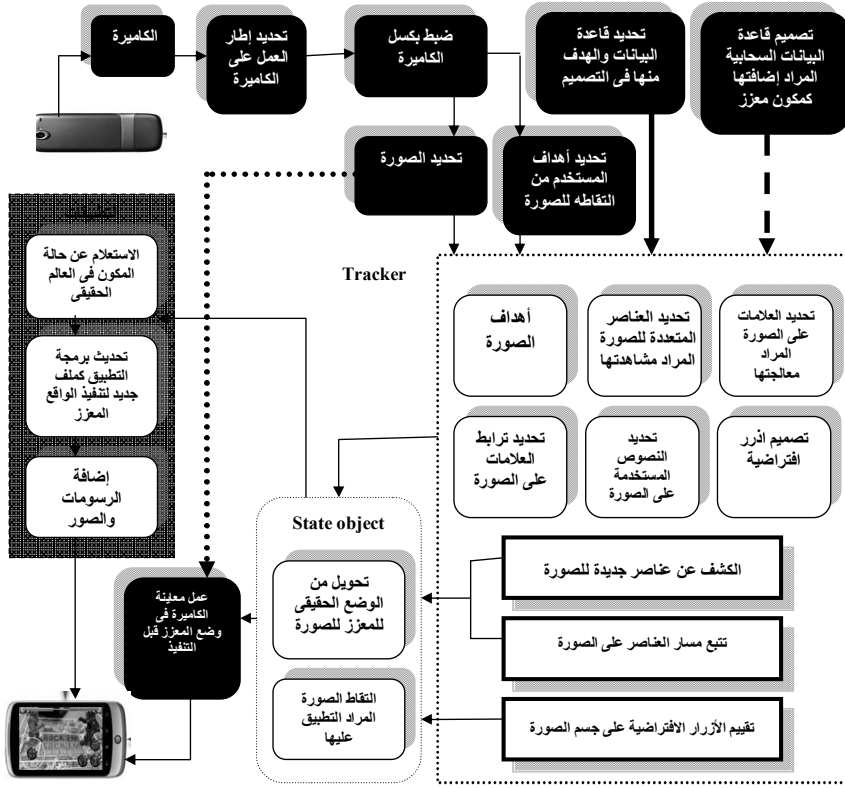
تصميم قاعدة البيانات السحابية المراد إضافتها كمكون معزز

تحديد قاعدة البيانات والهدف منها فى التصميم

ضبط بكسل الكاميرا

تحديد إطار العمل على الكاميرا

الكاميرا

تحديد أهداف المستخدم من التقاطه للصورة

تحديد الصورة

Tracker

تحديد العلامات على الصورة المراد معالجتها

تحديد العناصر المتعددة للصورة المراد مشاهدتها

أهداف الصورة

تصميم أزرر افتراضية

تحديد النصوص المستخدمة على الصورة

تحديد ترابط العلامات على الصورة

الاستعلام عن حالة المكون فى العالم الحقيقى

تحديث برمجة التطبيق كملف جديد لتنفيذ الواقع المعزز

إضافة الرسومات والصور

State object

تحويل من الوضع الحقيقى للمعزز للصورة

التقاط الصورة المراد التطبيق عليها

الكشف عن عناصر جديدة للصورة

تتبع مسار العناصر على الصورة

تقييم الأزرار الافتراضية على جسم الصورة

عمل معاينة الكاميرا فى وضع المعزز قبل التنفيذ